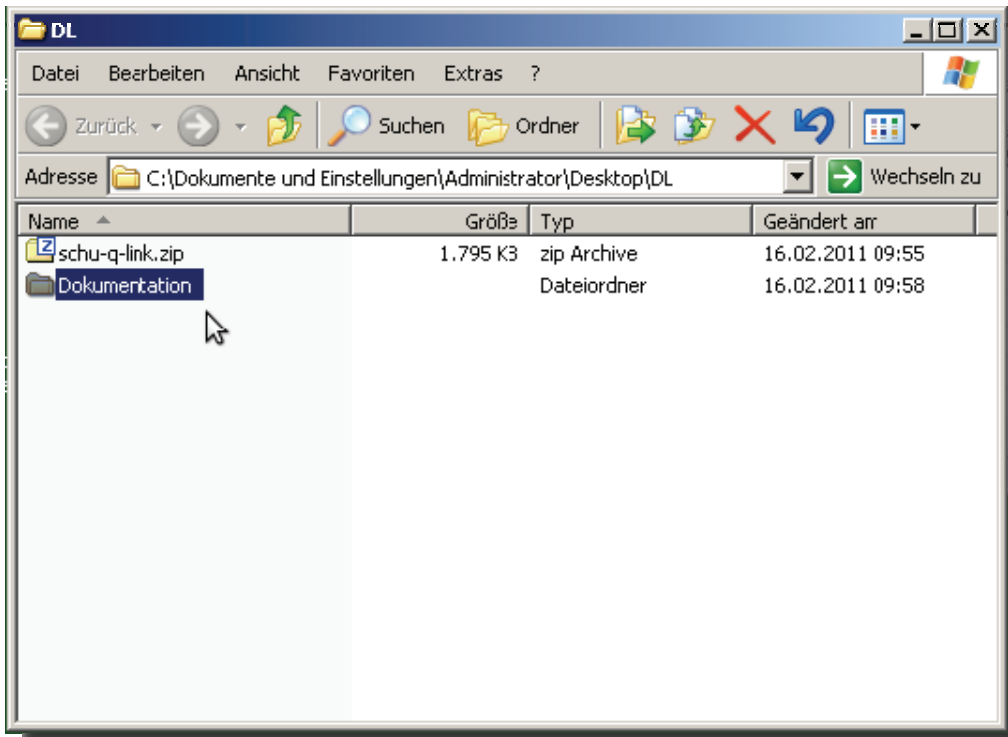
DL

Datei Bearbeiten Ansicht Favoriten Extras ?

Zurück Suchen Ordner

Adresse C:\Dokumente und Einstellungen\Administrator\Desktop\DL Wechseln zu

| Name | Größe | Typ | Geändert am |
|---|---|---|---|
| schu-q-link.zip | 1.795 KB | zip Archive | 16.02.2011 09:55 |
| Dokumentation | | Dateiordner | 16.02.2011 09:58 |